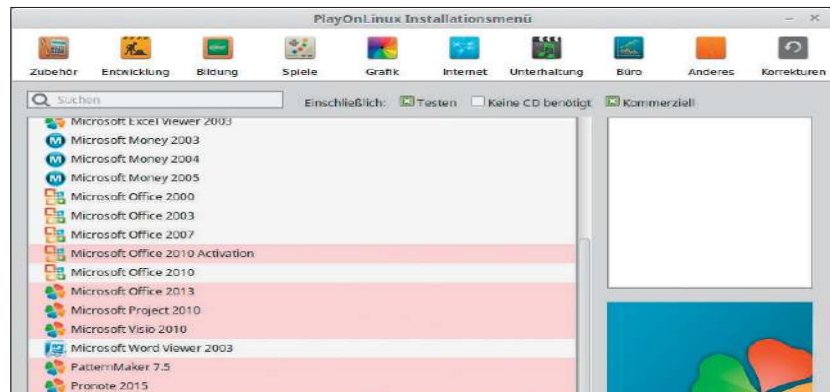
PlayOnLinux Installationsmenü

– ×

Zubehör Entwicklung Bildung Spiele Grafik Internet Unterhaltung Büro Anderes Korrekturen

Suchen

Einschließlich: Testen Keine CD benötigt Kommerziell

Microsoft Excel Viewer 2003
Microsoft Money 2003
Microsoft Money 2004
Microsoft Money 2005
Microsoft Office 2000
Microsoft Office 2003
Microsoft Office 2007
Microsoft Office 2010 Activation
Microsoft Office 2010
Microsoft Office 2013
Microsoft Project 2010
Microsoft Visio 2010
Microsoft Word Viewer 2003
PatternMaker 7.5
Pronote 2015